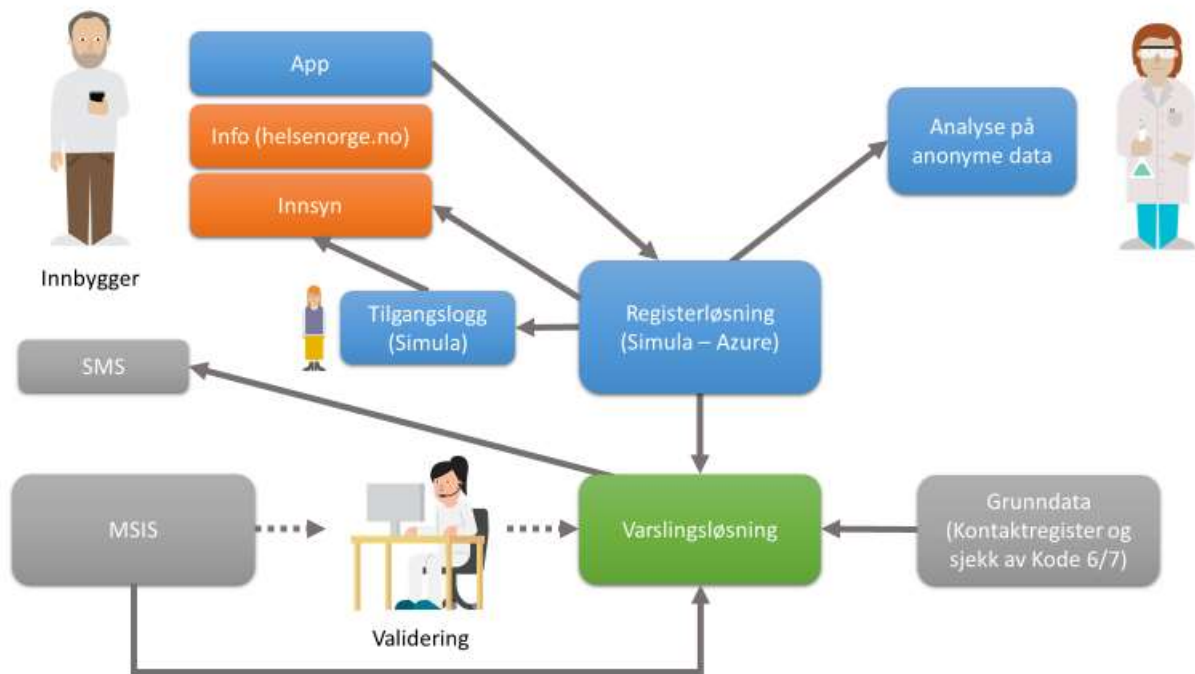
App

Info (helsenorge.no)

Innsyn

Innbygger

Analyse på anonyme data

Tilgangslogg (Simula)

Registerløsning (Simula – Azure)

SMS

MSIS

Validering

Varslingsløsning

Grunndata (Kontaktregister og sjekk av Kode 6/7)